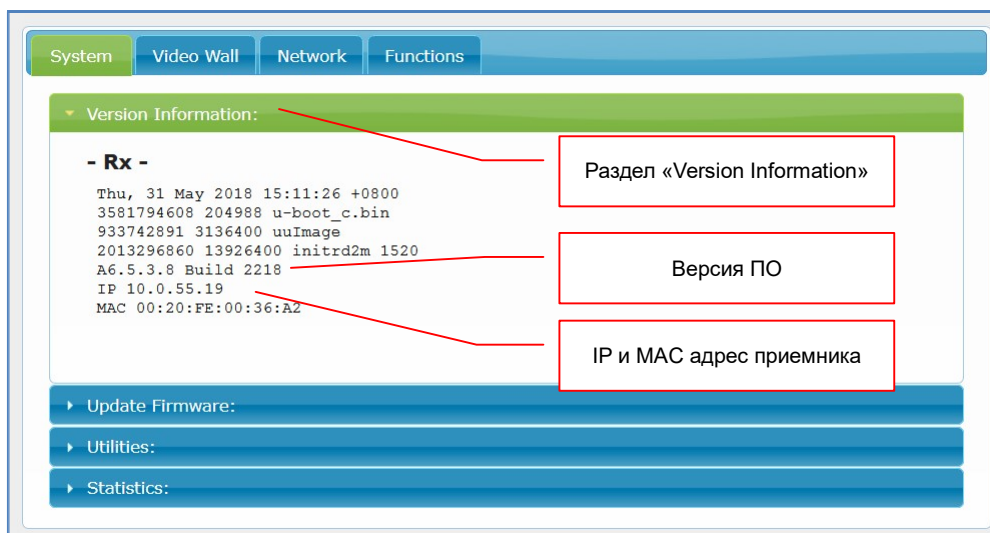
System | Video Wall | Network | Functions

Version Information:

- Rx -

Thu, 31 May 2018 15:11:26 +0800
3581794608 204988 u-boot_c.bin
933742891 3136400 uuImage
2013296860 13926400 initrd2m 1520
A6.5.3.8 Build 2218
IP 10.0.55.19
MAC 00:20:FE:00:36:A2

Раздел «Version Information»

Версия ПО

IP и MAC адрес приемника

Update Firmware:

Utilities:

Statistics: